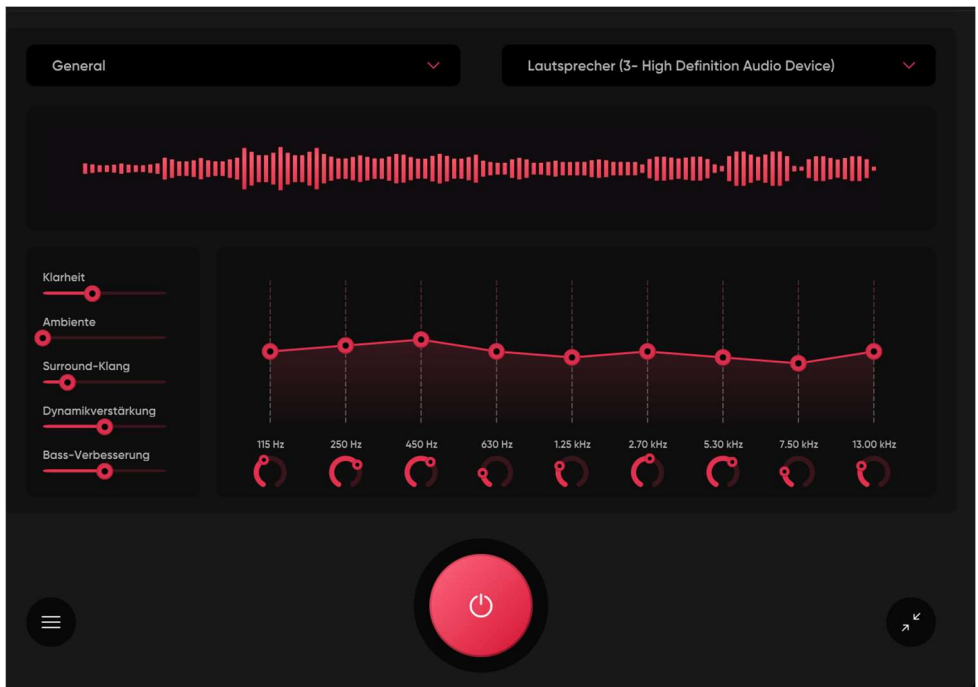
General

Lautsprecher (3- High Definition Audio Device)

Klarheit

Ambiente

Surround-Klang

Dynamikverstärkung

Bass-Verbesserung

115 Hz
250 Hz
450 Hz
630 Hz
1.25 kHz
2.70 kHz
5.30 kHz
7.50 kHz
13.00 kHz